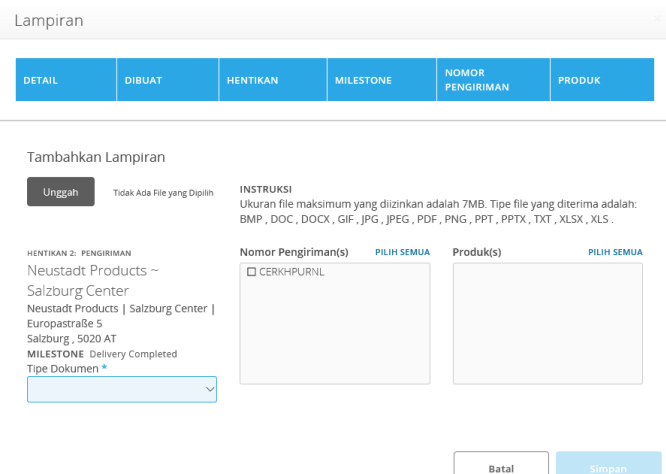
Lampiran

| DETAIL | DIBUAT | HENTIKAN | MILESTONE | NOMOR PENGIRIMAN | PRODUK |
|---|---|---|---|---|---|

Tambahkan Lampiran

Unggah Tidak Ada File yang Dipilih

INSTRUKSI
Ukuran file maksimum yang diizinkan adalah 7MB. Tipe file yang diterima adalah: BMP , DOC , DOCX , GIF , JPG , JPEG , PDF , PNG , PPT , PPTX , TXT , XLSX , XLS .

HENTIKAN 2: PENGIRIMAN
Neustadt Products ~ Salzburg Center
Neustadt Products | Salzburg Center | Europastraße 5
Salzburg , 5020 AT
MILESTONE Delivery Completed
Tipe Dokumen *

Nomor Pengiriman(s) PILIH SEMUA
CERKHPURNL

Produk(s) PILIH SEMUA

Batal Simpan